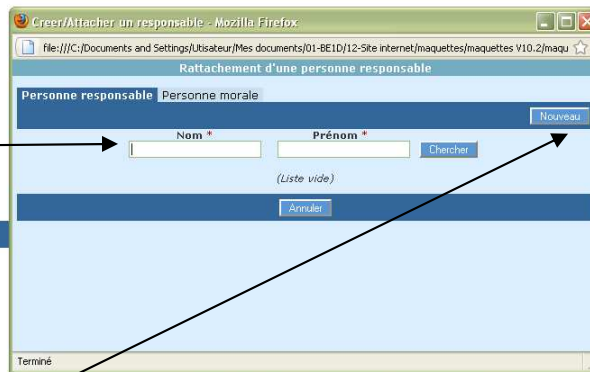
Creer/Attacher un responsable - Mozilla Firefox

file:///C:/Documents and Settings/Utisateur/Mes documents/01-BE1D/12-Site internet/maquettes/maquettes V10.2/maqu

Rattachement d'une personne responsable

Personne responsable Personne morale

Nouveau

Nom *

Prénom *

Chercher

(Liste vide)

Annuler

Terminé